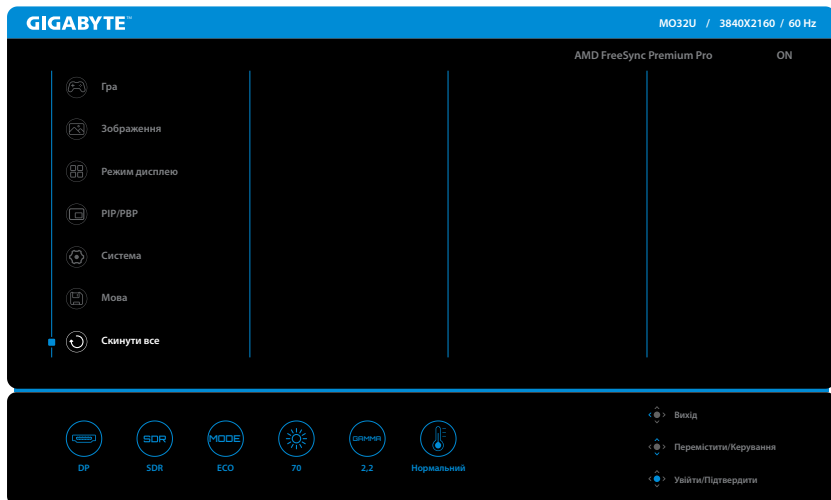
GIGABYTE™

MO32U / 3840X2160 / 60 Hz

AMD FreeSync Premium Pro ON

Гра

Зображення

Режим дисплею

PIP/PBP

Система

Мова

Скинути все

DP

SDR

SDR

MODE

ECO

70

GAMMA

2,2

Нормальний

Вихід

Перемістити/Керування

Увійти/Підтвердити